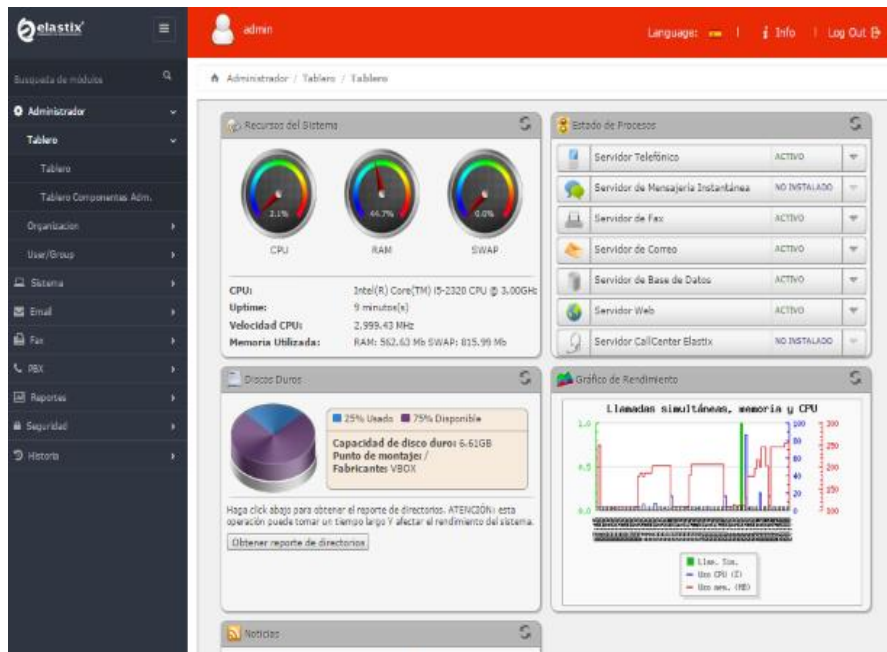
elastix

admin

Language: | Info | Log Out

Busqueda de módulo

Administrador
Tablero
Tablero
Tablero Componentes Adm.
Organización
User/Group
Sistema
Email
Fax
PBX
Reportes
Seguridad
Historia

Administrador / Tablero / Tablero

Recursos del Sistema

2.1%
CPU
44.7%
RAM
0.0%
SWAP

| | |
|---|---|
| CPU: | Intel(R) Core(TM) i5-2320 CPU @ 3.00GHz |
| Uptime: | 9 minutos(s) |
| Velocidad CPU: | 2,999.43 MHz |
| Memoria Utilizada: | RAM: 562.63 Mb SWAP: 815.99 Mb |

Estado de Procesos

| | |
|---|---|
| Servidor Telefónico | ACTIVO |
| Servidor de Mensajería Instantánea | NO INSTALADO |
| Servidor de Fax | ACTIVO |
| Servidor de Correo | ACTIVO |
| Servidor de Base de Datos | ACTIVO |
| Servidor Web | ACTIVO |
| Servidor CallCenter Elastix | NO INSTALADO |

Discos Duros

25% Usado 75% Disponible
Capacidad de disco duro: 6.61GB
Punto de montaje: /
Fabricante: VBOX

Haga click abajo para obtener el reporte de directorios. ATENCIÓN: esta operación puede tomar un tiempo largo y afectar el rendimiento del sistema.

Obtener reporte de directorios

Gráfico de Rendimiento

Llamadas simultáneas, memoria y CPU
1.0
0.5
0.0
100
80
60
40
20
0
300
250
200
150
100
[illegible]
Llam. Sim.
Uso CPU (%)
Uso mem. (MB)

Noticias